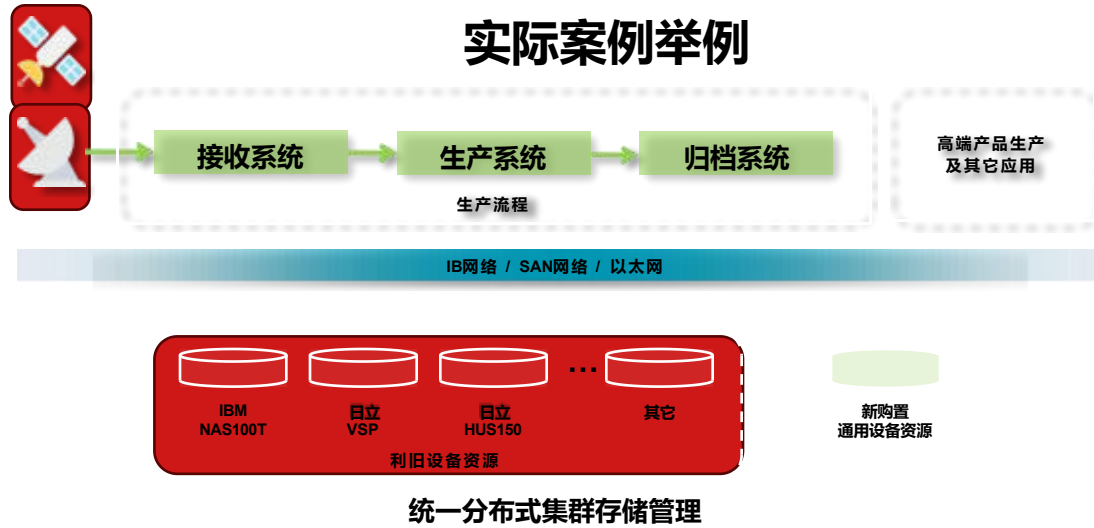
实际案例举例

接收系统
生产系统
归档系统
生产流程

高端产品生产
及其它应用

IB网络 / SAN网络 / 以太网

IBM
NAS100T

日立
VSP

日立
HUS150

…

其它

利旧设备资源

新购置
通用设备资源

统一分布式集群存储管理